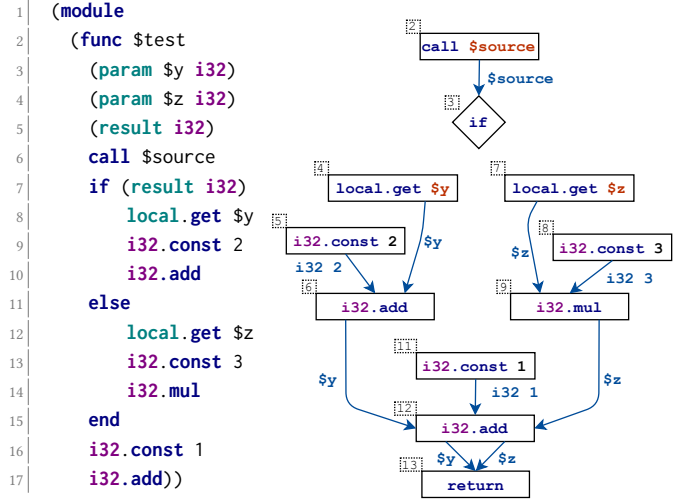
1 (module
2 (func $test
3 (param $y i32)
4 (param $z i32)
5 (result i32)
6 call $source
7 if (result i32)
8 local.get $y
9 i32.const 2
10 i32.add
11 else
12 local.get $z
13 i32.const 3
14 i32.mul
15 end
16 i32.const 1
17 i32.add))

2 call $source
$source
3 if
4 local.get $y
7 local.get $z
5 i32.const 2
$y
8 i32.const 3
$z
i32 2
i32 3
6 i32.add
9 i32.mul
11 i32.const 1
$y
i32 1
$z
12 i32.add
$y
$z
13 return